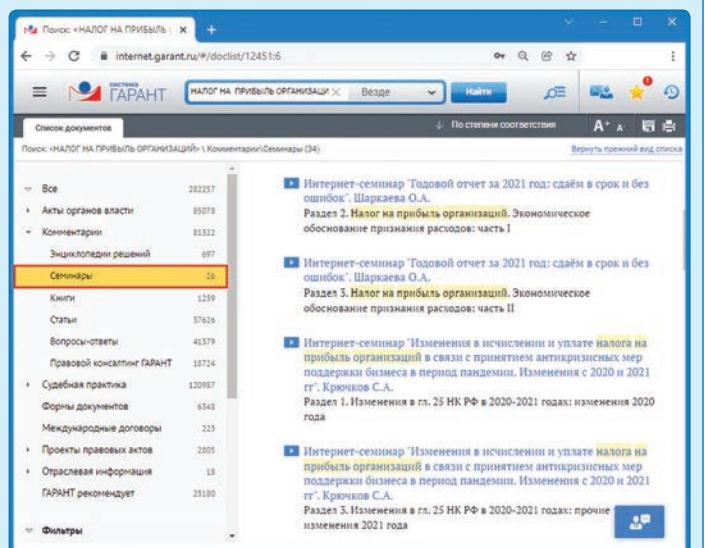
Поиск: «НАЛОГ НА ПРИБЫЛЬ ×

internet.garant.ru/#/doclist/12451:6

система ГАРАНТ

НАЛОГ НА ПРИБЫЛЬ ОРГАНИЗАЦИ × Везде Найти

Список документов

По степени соответствия

A+ A-

Поиск: «НАЛОГ НА ПРИБЫЛЬ ОРГАНИЗАЦИЙ» \ Комментарии\Семинары (34)

Вернуть прежний вид списка

| | |
|---|---|
| Все | 282257 |
| Акты органов власти | 85078 |
| Комментарии | 81322 |
| Энциклопедии решений | 697 |
| Семинары | 26 |
| Книги | 1259 |
| Статьи | 37626 |
| Вопросы-ответы | 41379 |
| Правовой консалтинг ГАРАНТ | 18724 |
| Судебная практика | 120987 |
| Формы документов | 6348 |
| Международные договоры | 223 |
| Проекты правовых актов | 2805 |
| Отраслевая информация | 18 |
| ГАРАНТ рекомендует | 25180 |

Фильтры

Интернет-семинар "Годовой отчет за 2021 год: сдаём в срок и без ошибок". Шаркаева О.А.
Раздел 2. Налог на прибыль организаций. Экономическое обоснование признания расходов: часть I

Интернет-семинар "Годовой отчет за 2021 год: сдаём в срок и без ошибок". Шаркаева О.А.
Раздел 3. Налог на прибыль организаций. Экономическое обоснование признания расходов: часть II

Интернет-семинар "Изменения в исчислении и уплате налога на прибыль организаций в связи с принятием антикризисных мер поддержки бизнеса в период пандемии. Изменения с 2020 и 2021 гг". Крючков С.А.
Раздел 1. Изменения в гл. 25 НК РФ в 2020-2021 годах: изменения 2020 года

Интернет-семинар "Изменения в исчислении и уплате налога на прибыль организаций в связи с принятием антикризисных мер поддержки бизнеса в период пандемии. Изменения с 2020 и 2021 гг". Крючков С.А.
Раздел 3. Изменения в гл. 25 НК РФ в 2020-2021 годах: прочие изменения 2021 года